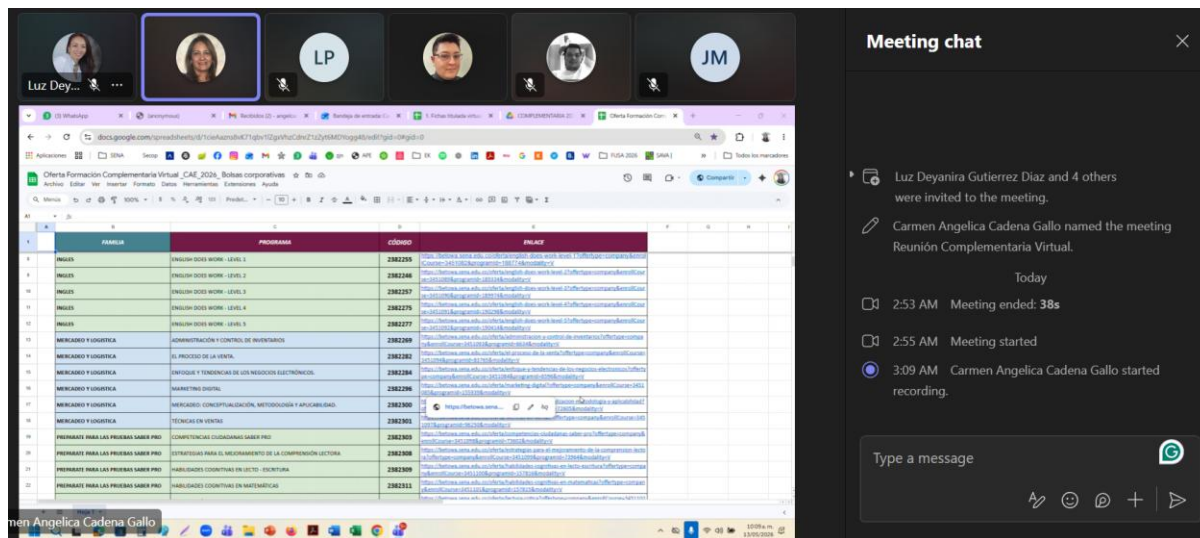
Luz Dey...

LP

JM

Meeting chat

Luz Deyanira Gutierrez Diaz and 4 others were invited to the meeting.

Carmen Angelica Cadena Gallo named the meeting Reunión Complementaria Virtual.

Today

2:53 AM Meeting ended: **38s**

2:55 AM Meeting started

3:09 AM Carmen Angelica Cadena Gallo started recording.

Type a message

Oferta Formación Complementaria Virtual _CAE_2026_ Bolsas corporativas

Archivo Editar Ver Insertar Formato Datos Herramientas Extensiones Ayuda

Compartir

| | FAMILIA | PROGRAMA | CÓDIGO | ENLACE |
|---|---|---|---|---|
| 8 | INGLES | ENGLISH DOES WORK - LEVEL 1 | 2382255 | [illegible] |
| 9 | INGLES | ENGLISH DOES WORK - LEVEL 2 | 2382246 | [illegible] |
| 10 | INGLES | ENGLISH DOES WORK - LEVEL 3 | 2382257 | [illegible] |
| 11 | INGLES | ENGLISH DOES WORK - LEVEL 4 | 2382275 | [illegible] |
| 12 | INGLES | ENGLISH DOES WORK - LEVEL 5 | 2382277 | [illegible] |
| 13 | MERCADEO Y LOGISTICA | ADMINISTRACIÓN Y CONTROL DE INVENTARIOS | 2382269 | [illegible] |
| 14 | MERCADEO Y LOGISTICA | EL PROCESO DE LA VENTA. | 2382282 | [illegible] |
| 15 | MERCADEO Y LOGISTICA | ENFOQUE Y TENDENCIAS DE LOS NEGOCIOS ELECTRÓNICOS. | 2382284 | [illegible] |
| 16 | MERCADEO Y LOGISTICA | MARKETING DIGITAL | 2382286 | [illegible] |
| 17 | MERCADEO Y LOGISTICA | MERCADEO: CONCEPTUALIZACIÓN, METODOLOGÍA Y APLICABILIDAD. | 2382300 | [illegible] |
| 18 | MERCADEO Y LOGISTICA | TÉCNICAS EN VENTAS | 2382301 | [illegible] |
| 19 | PREPARATE PARA LAS PRUEBAS SABER PRO | COMPETENCIAS CIUDADANAS SABER PRO | 2382303 | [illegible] |
| 20 | PREPARATE PARA LAS PRUEBAS SABER PRO | ESTRATEGIAS PARA EL MEJORAMIENTO DE LA COMPRENSIÓN LECTORA | 2382308 | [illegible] |
| 21 | PREPARATE PARA LAS PRUEBAS SABER PRO | HABILIDADES COGNITIVAS EN LECTO - ESCRITURA | 2382309 | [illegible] |
| 22 | PREPARATE PARA LAS PRUEBAS SABER PRO | HABILIDADES COGNITIVAS EN MATEMÁTICAS | 2382311 | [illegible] |

men Angelica Cadena Gallo

10:09 a. m.
13/05/2026